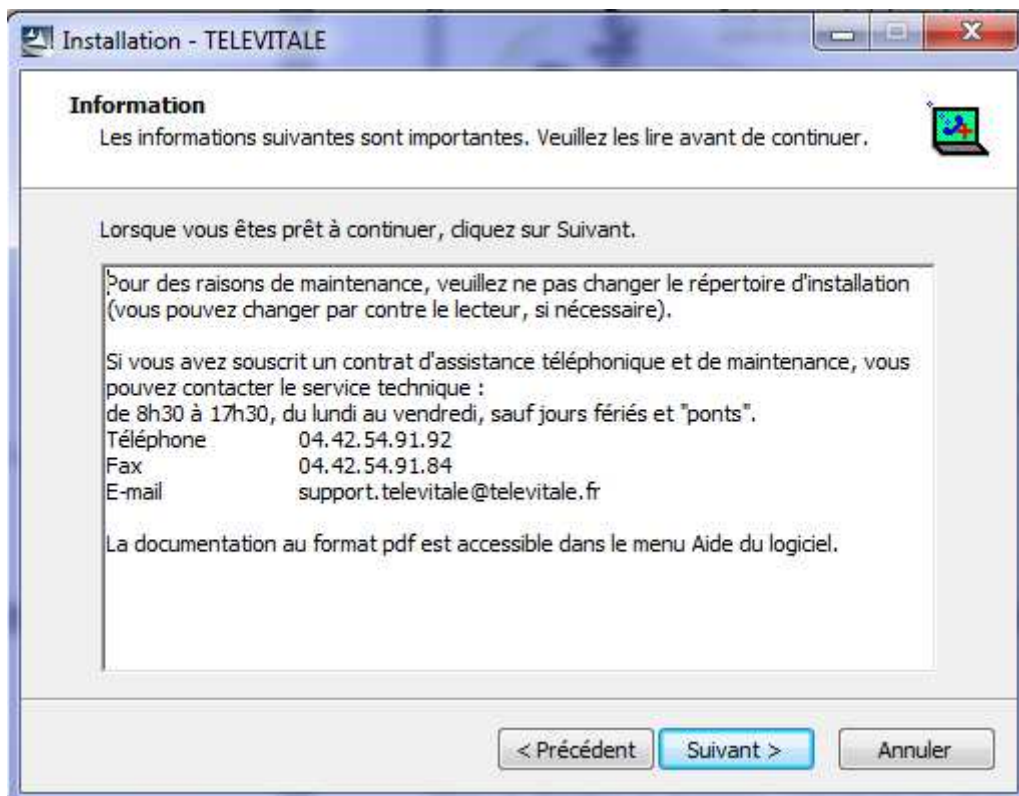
Installation - TELEVITALE

Information
Les informations suivantes sont importantes. Veuillez les lire avant de continuer.

Lorsque vous êtes prêt à continuer, cliquez sur Suivant.

Pour des raisons de maintenance, veuillez ne pas changer le répertoire d'installation (vous pouvez changer par contre le lecteur, si nécessaire).

Si vous avez souscrit un contrat d'assistance téléphonique et de maintenance, vous pouvez contacter le service technique :
de 8h30 à 17h30, du lundi au vendredi, sauf jours fériés et "ponts".
Téléphone 04.42.54.91.92
Fax 04.42.54.91.84
E-mail support.televitale@televitale.fr

La documentation au format pdf est accessible dans le menu Aide du logiciel.

< Précédent | Suivant > | Annuler